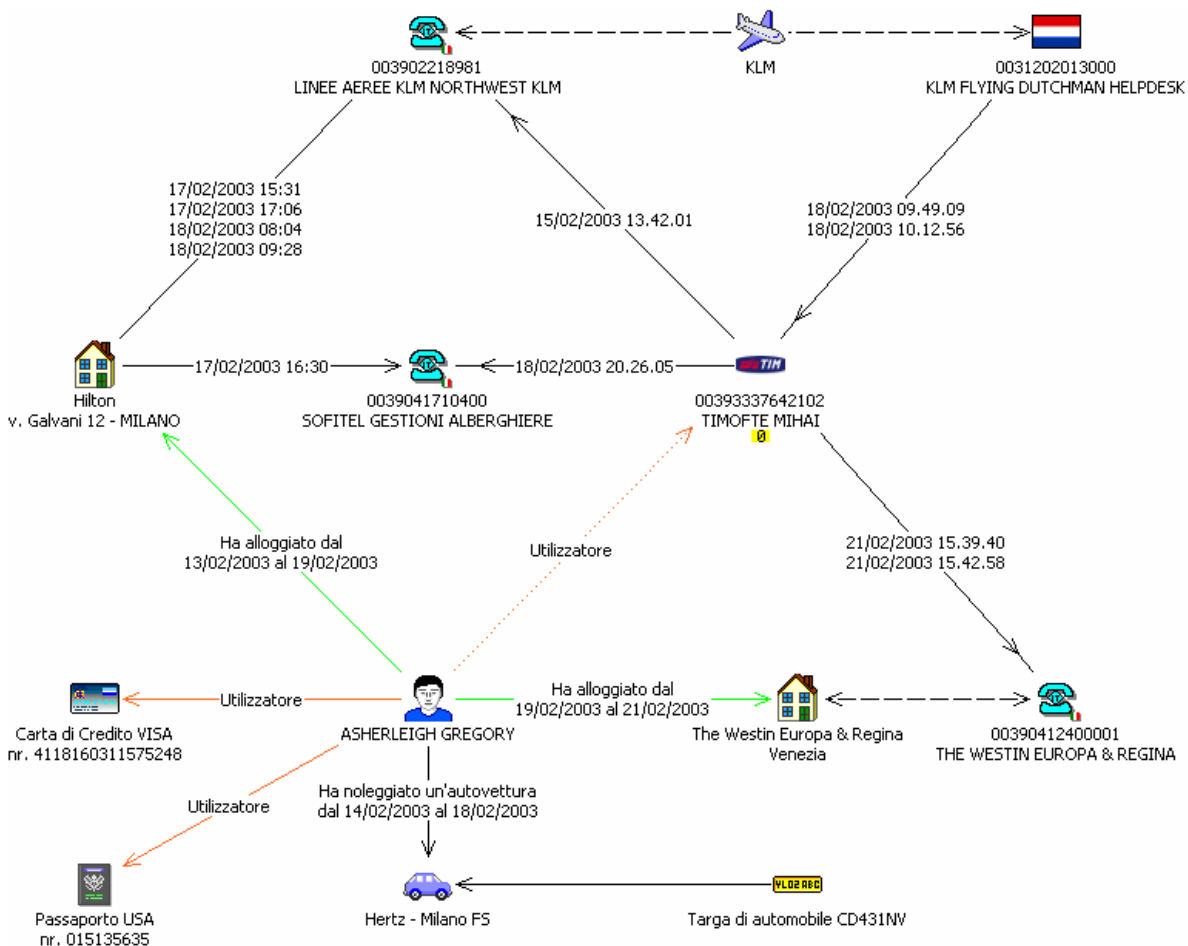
003902218981
LINEE AEREE KLM NORTHWEST KLM

KLM

0031202013000
KLM FLYING DUTCHMAN HELPDESK

17/02/2003 15:31
17/02/2003 17:06
18/02/2003 08:04
18/02/2003 09:28

15/02/2003 13.42.01

18/02/2003 09.49.09
18/02/2003 10.12.56

Hilton
v. Galvani 12 - MILANO

17/02/2003 16:30

0039041710400
SOFITEL GESTIONI ALBERGHIERE

18/02/2003 20.26.05

TIM

00393337642102
TIMOFTE MIHAI
0

Ha alloggiato dal
13/02/2003 al 19/02/2003

Utilizzatore

21/02/2003 15.39.40
21/02/2003 15.42.58

Carta di Credito VISA
nr. 4118160311575248

Utilizzatore

ASHERLEIGH GREGORY

Ha alloggiato dal
19/02/2003 al 21/02/2003

The Westin Europa & Regina
Venezia

00390412400001
THE WESTIN EUROPA & REGINA

Utilizzatore

Ha noleggiato un'autovettura
dal 14/02/2003 al 18/02/2003

Passaporto USA
nr. 015135635

Hertz - Milano FS

VL02ABC

Targa di automobile CD431NV